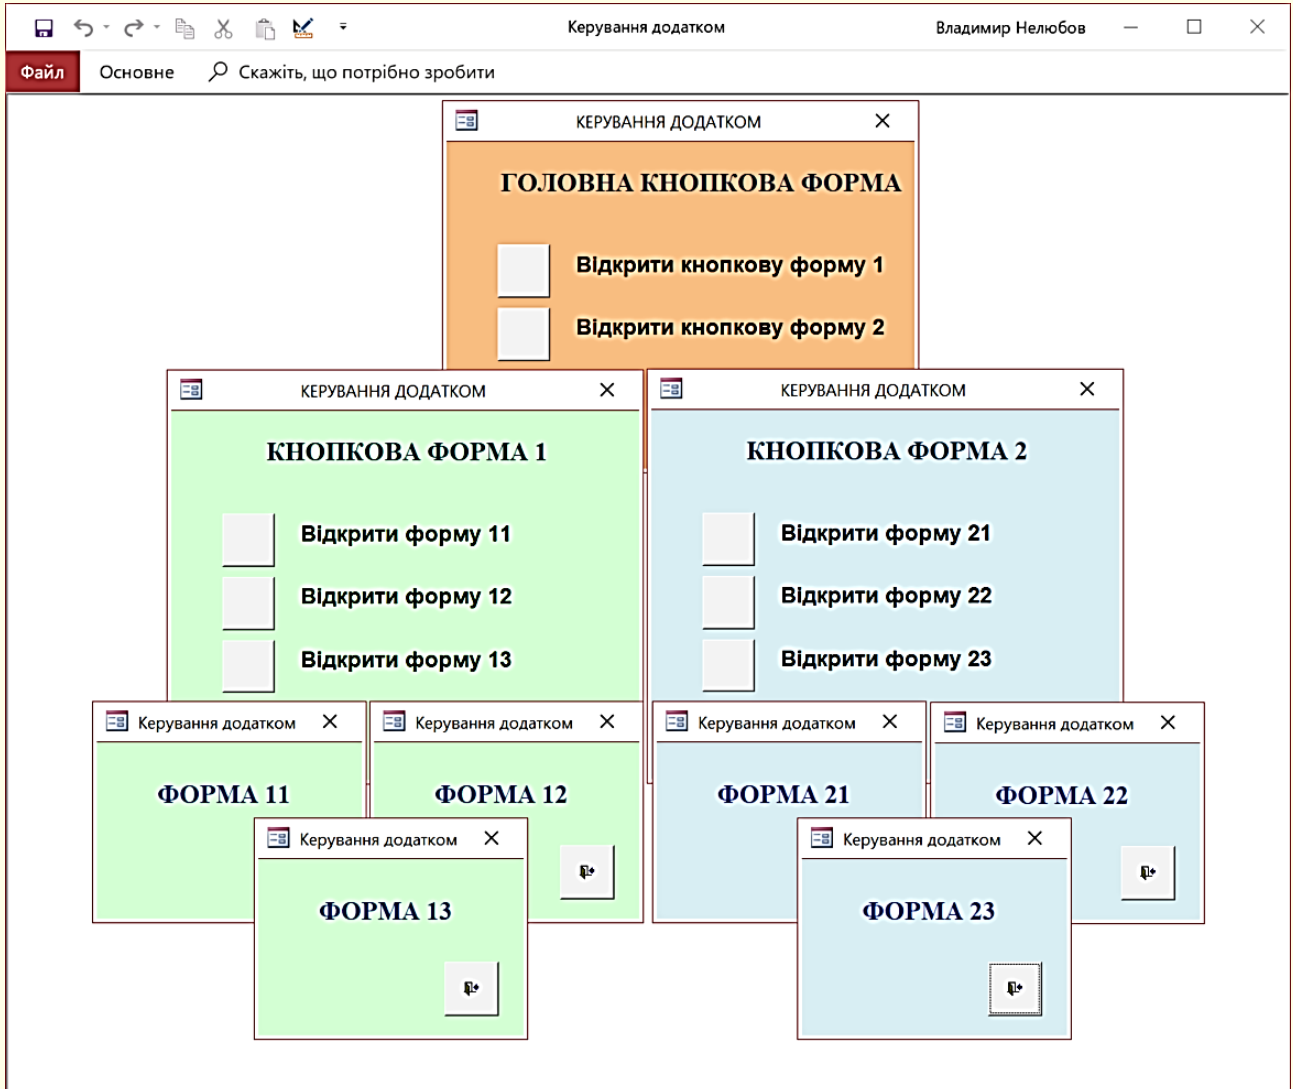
Керування додатком Владимир Нелюбов

Файл Основне Скажіть, що потрібно зробити

КЕРУВАННЯ ДОДАТКОМ

ГОЛОВНА КНОПКОВА ФОРМА

Відкрити кнопкову форму 1

Відкрити кнопкову форму 2

КЕРУВАННЯ ДОДАТКОМ

КНОПКОВА ФОРМА 1

Відкрити форму 11

Відкрити форму 12

Відкрити форму 13

КЕРУВАННЯ ДОДАТКОМ

КНОПКОВА ФОРМА 2

Відкрити форму 21

Відкрити форму 22

Відкрити форму 23

Керування додатком

ФОРМА 11

Керування додатком

ФОРМА 12

Керування додатком

ФОРМА 21

Керування додатком

ФОРМА 22

Керування додатком

ФОРМА 13

Керування додатком

ФОРМА 23